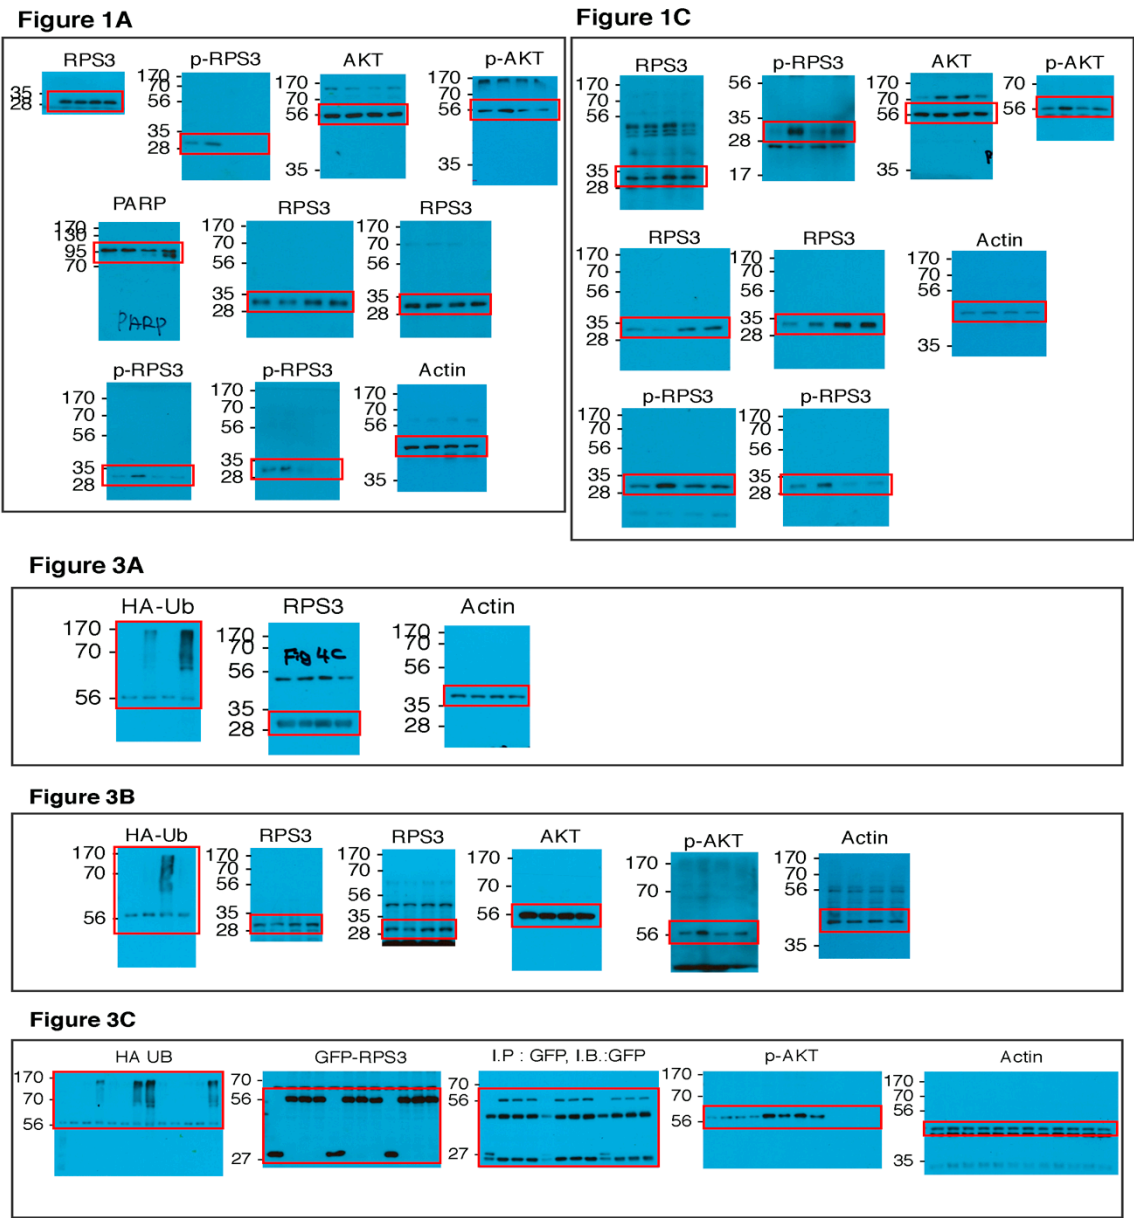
Figure 1A

RPS3
35
28

p-RPS3
170
70
56
35
28

AKT
170
70
56
35

p-AKT
170
70
56
35

PARP
170
130
95
70
PARP

RPS3
170
70
56
35
28

RPS3
170
70
56
35
28

p-RPS3
170
70
56
35
28

p-RPS3
170
70
56
35
28

Actin
170
70
56
35

Figure 1C

RPS3
170
70
56
35
28

p-RPS3
56
35
28
17

AKT
170
70
56
35

p-AKT
70
56

RPS3
170
70
56
35
28

RPS3
170
70
56
35
28

Actin
170
70
56
35

p-RPS3
170
70
56
35
28

p-RPS3
170
70
56
35
28

Figure 3A

HA-Ub
170
70
56

RPS3
170
70
56
35
28
FB 4C

Actin
170
70
56
35
28

Figure 3B

HA-Ub
170
70
56

RPS3
170
70
56
35
28

RPS3
170
70
56
35
28

AKT
170
70
56

p-AKT
170
70
56

Actin
170
70
56
35

Figure 3C

HA UB
170
70
56

GFP-RPS3
70
56
27

I.P : GFP, I.B.:GFP
70
56
27

p-AKT
170
70
56

Actin
170
70
56
35